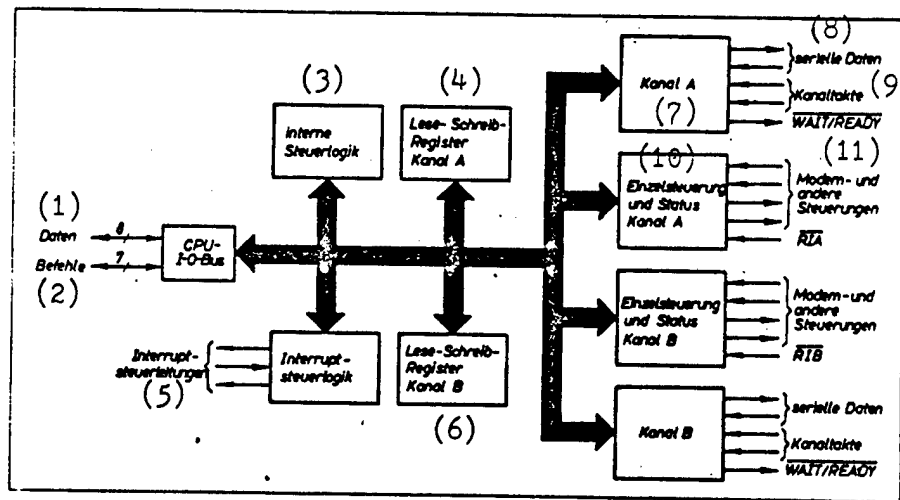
(1)
Daten 8
Befehle 7
(2)

CPU-I-O-Bus

(3)
interne Steuerlogik

(4)
Lese-Schreib-Register Kanal A

Interrupt-steuerleitungen
(5)

Interrupt-steuerlogik

Lese-Schreib-Register Kanal B
(6)

(8)
Kanal A
(7)
serielle Daten
Kanaltakte (9
$\overline{WAIT}/\overline{READY}$

(10)
Einzelsteuerung und Status Kanal A
(11)
Modem- und andere Steuerungen
$\overline{RIA}$

Einzelsteuerung und Status Kanal B
Modem-und andere Steuerungen
$\overline{RIB}$

Kanal B
serielle Daten
Kanaltakte
$\overline{WAIT}/\overline{READY}$